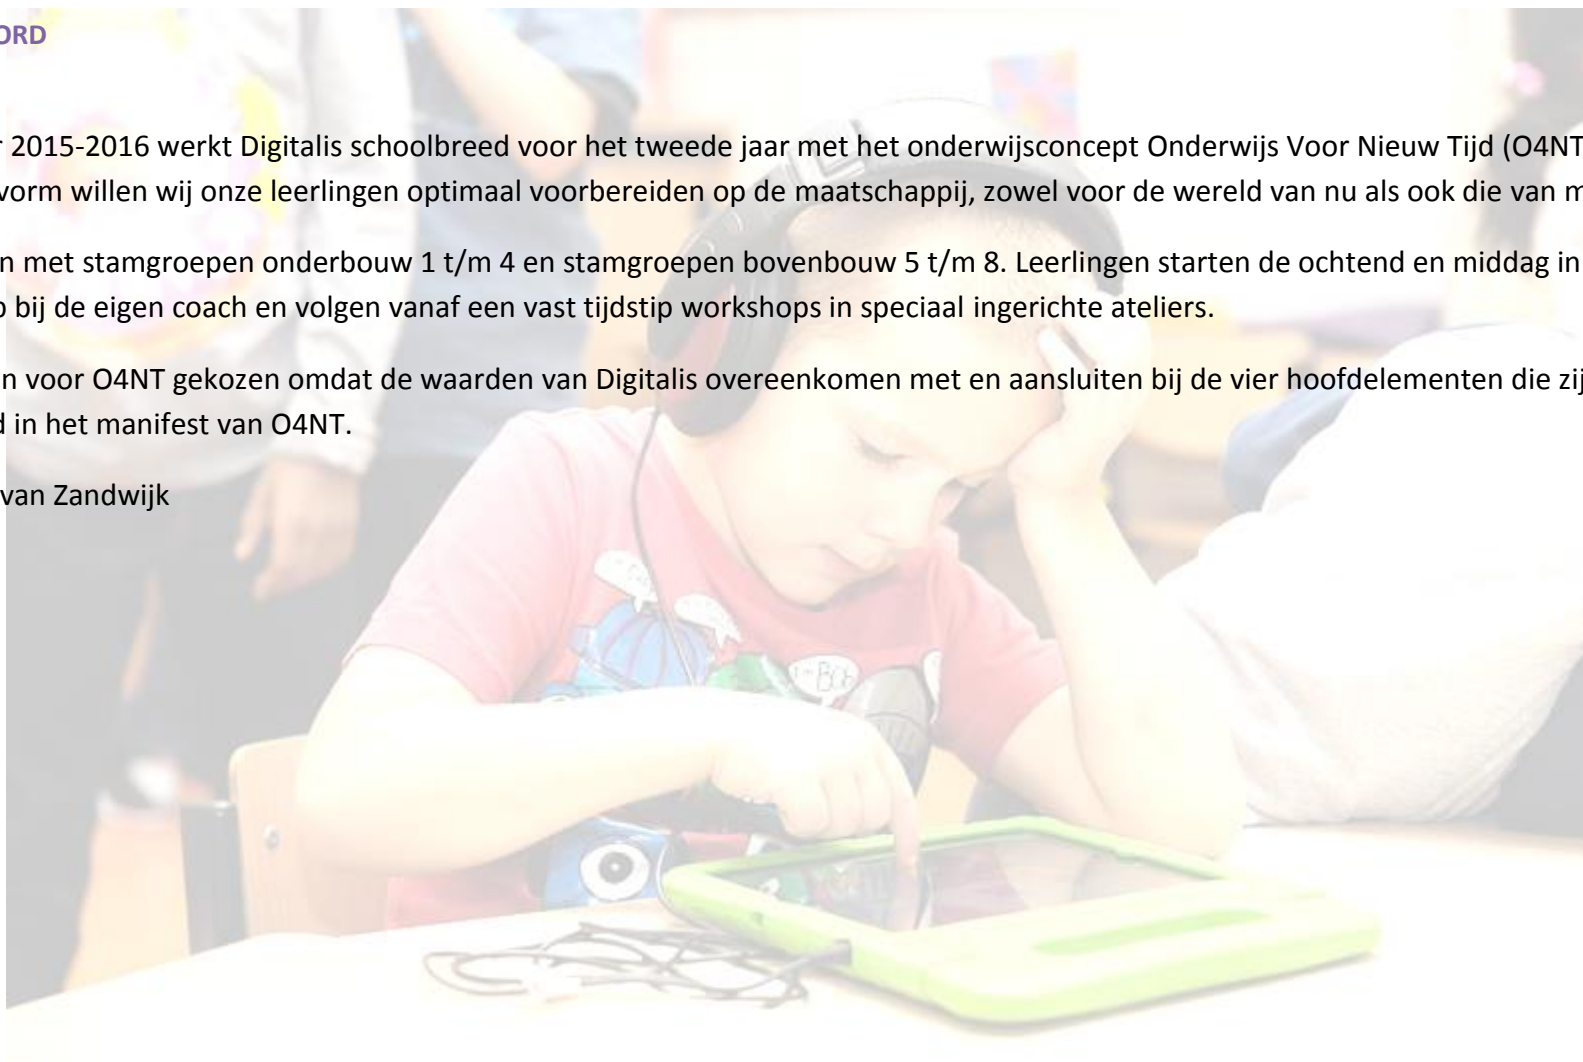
ORD

r 2015-2016 werkt Digitalis schoolbreed voor het tweede jaar met het onderwijsconcept Onderwijs Voor Nieuw Tijd (O4NT vorm willen wij onze leerlingen optimaal voorbereiden op de maatschappij, zowel voor de wereld van nu als ook die van m

n met stamgroepen onderbouw 1 t/m 4 en stamgroepen bovenbouw 5 t/m 8. Leerlingen starten de ochtend en middag in o bij de eigen coach en volgen vanaf een vast tijdstip workshops in speciaal ingerichte ateliers.

n voor O4NT gekozen omdat de waarden van Digitalis overeenkomen met en aansluiten bij de vier hoofdelementen die zij d in het manifest van O4NT.

van Zandwijk